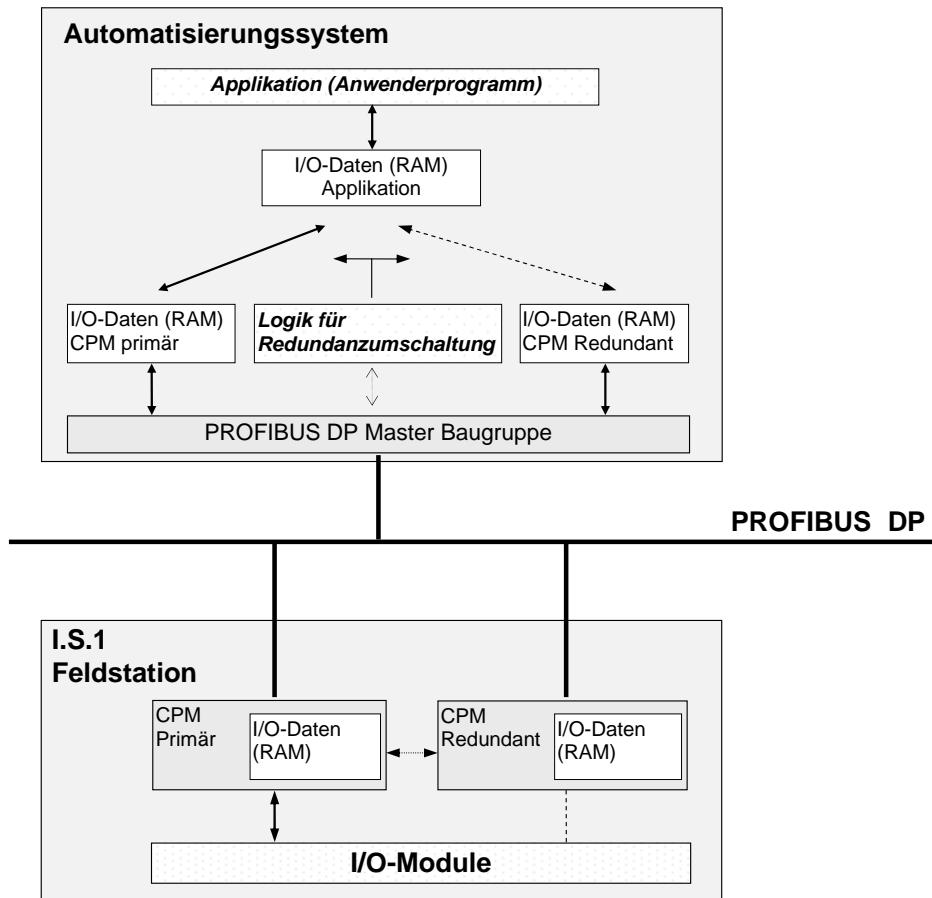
Automatisierungssystem

Applikation (Anwenderprogramm)

I/O-Daten (RAM)
Applikation

I/O-Daten (RAM)
CPM primär

Logik für Redundanzumschaltung

I/O-Daten (RAM)
CPM Redundant

PROFIBUS DP Master Baugruppe

PROFIBUS DP

I.S.1
Feldstation

CPM
Primär

I/O-Daten
(RAM)

CPM
Redundant

I/O-Daten
(RAM)

I/O-Module